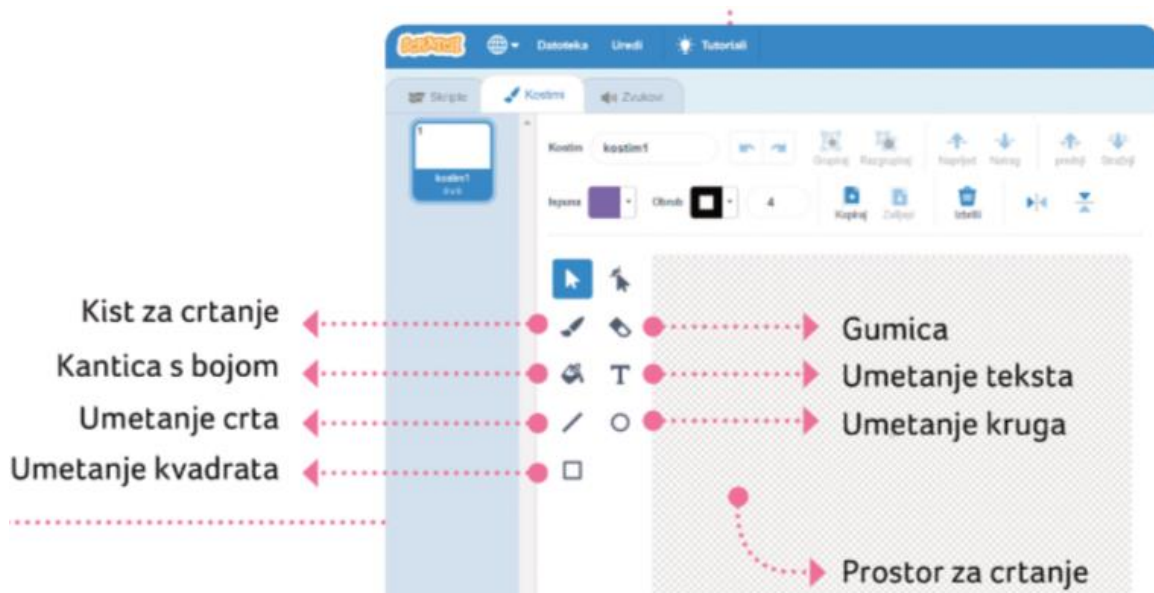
Scratch Datoteka Uredi Tutorijali

Skripte Kostimi Zvukovi

1
kostim1

Kostim kostim1

Grupiraj Razgrupiraj Naprijed Natrag prednji Stražnji

Ispuna Obrub 4 Kopiraj Zalijepi Izbriši

Kist za crtanje
Kantica s bojom
Umetanje crta
Umetanje kvadrata

Gumica
Umetanje teksta
Umetanje kruga

Prostor za crtanje